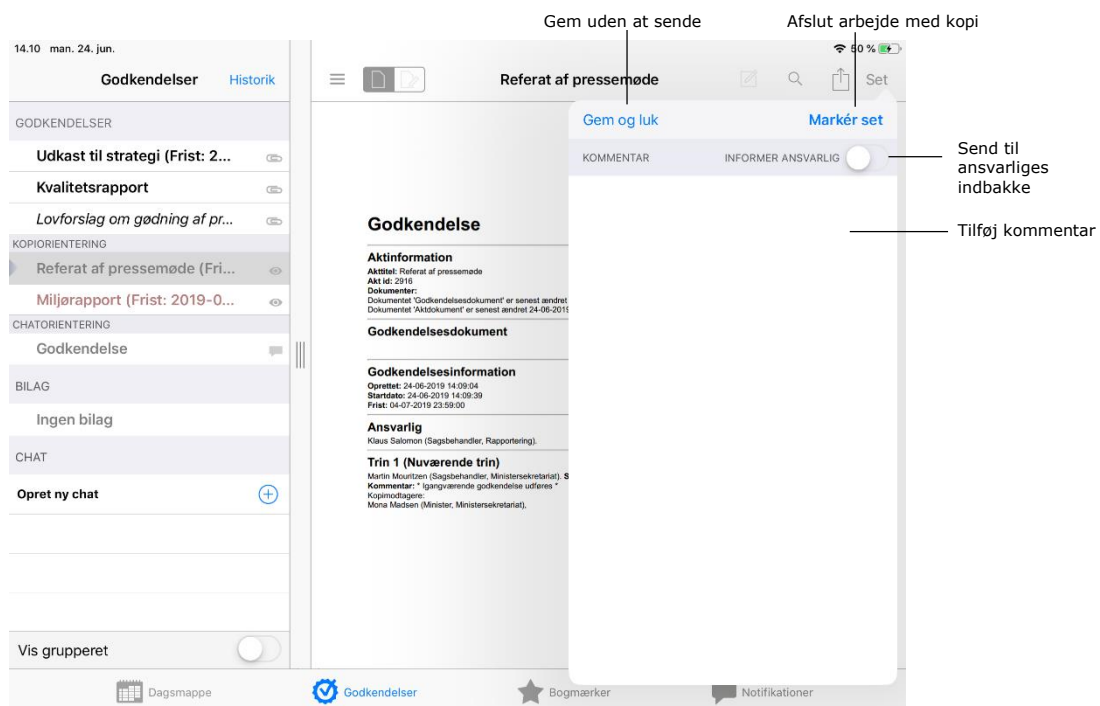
Gem uden at sende

Afslut arbejde med kopi

14.10 man. 24. jun.

50 %

Godkendelser

Historik

GODKENDELSER

Udkast til strategi (Frist: 2...

Kvalitetsrapport

Lovforslag om gødning af pr...

KOPIORIENTERING

Referat af pressemøde (Fri...

Miljørapport (Frist: 2019-0...

CHATORIENTERING

Godkendelse

BILAG

Ingen bilag

CHAT

Opret ny chat

Vis grupperet

Referat af pressemøde

Set

Gem og luk

Markér set

KOMMENTAR

INFORMER ANSVARLIG

Send til ansvarliges indbakke

Tilføj kommentar

Godkendelse

Aktinformation

Akttitel: Referat af pressemøde
Akt id: 2916
Dokumenter:
Dokumentet 'Godkendelsesdokument' er senest ændret
Dokumentet 'Aktdokument' er senest ændret 24-06-2019

Godkendelsesdokument

Godkendelsesinformation

Oprettet: 24-06-2019 14:09:04
Startdato: 24-06-2019 14:09:39
Frist: 04-07-2019 23:59:00

Ansvarlig

Klaus Salomon (Sagsbehandler, Rapportering).

Trin 1 (Nuværende trin)

Martin Mouritzen (Sagsbehandler, Ministersekretariat). S
Kommentar: * Igangværende godkendelse udføres *
Kopimodtagere:
Mona Madsen (Minister, Ministersekretariat),

Dagsmappe

Godkendelser

Bogmærker

Notifikationer